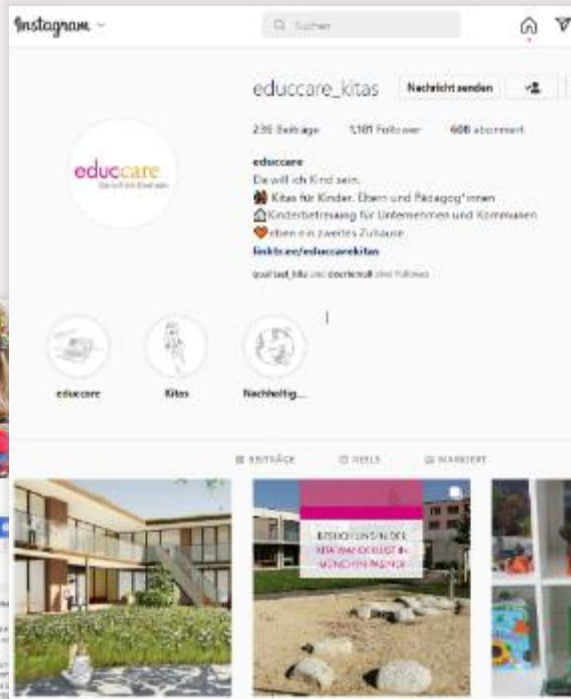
Instagram

Suchen

educcare_kitas Nachricht senden

236 Beiträge 1.181 Follower 608 abonniert

educcare
Da will ich Kind sein.
Kitas für Kinder, Eltern und Pädagog*innen
Kinderbetreuung für Unternehmen und Kommunen
eben ein zweites Zuhause
linktr.ee/educcarekitas

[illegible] und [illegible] sind Follower

educcare
Da will ich Kind sein

educcare Kitas Nachhaltig...

BEITRÄGE REELS MARKIERT

BESUCH UNS IN DER KITA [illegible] IN MÜNCHEN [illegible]